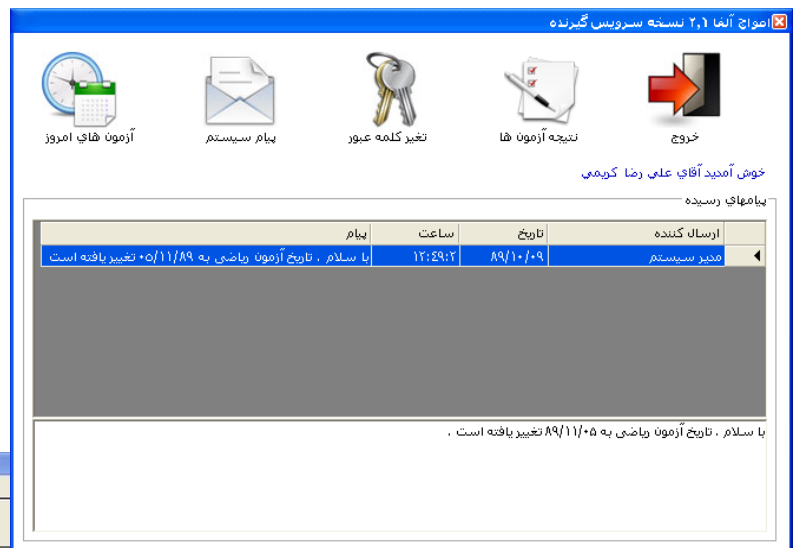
امواج آلفا ۲٫۱ نسخه سرویس گیرنده

خروج
نتیجه آزمون ها
تغیر کلمه عبور
پیام سیستم
آزمون هاي امروز

خوش آمديد آقاي علي رضا كريمي

پیامهاي رسيده

| ارسال کننده | تاریخ | ساعت | پیام |
|---|---|---|---|
| مدير سيستم | ۸۹/۱۰/۰۹ | ۱۲:۴۹:۲ | با سلام ، تاریخ آزمون ریاضی به ۸۹/۱۱/۰۵ تغییر یافته است |

با سلام ، تاریخ آزمون ریاضی به ۸۹/۱۱/۰۵ تغییر یافته است .